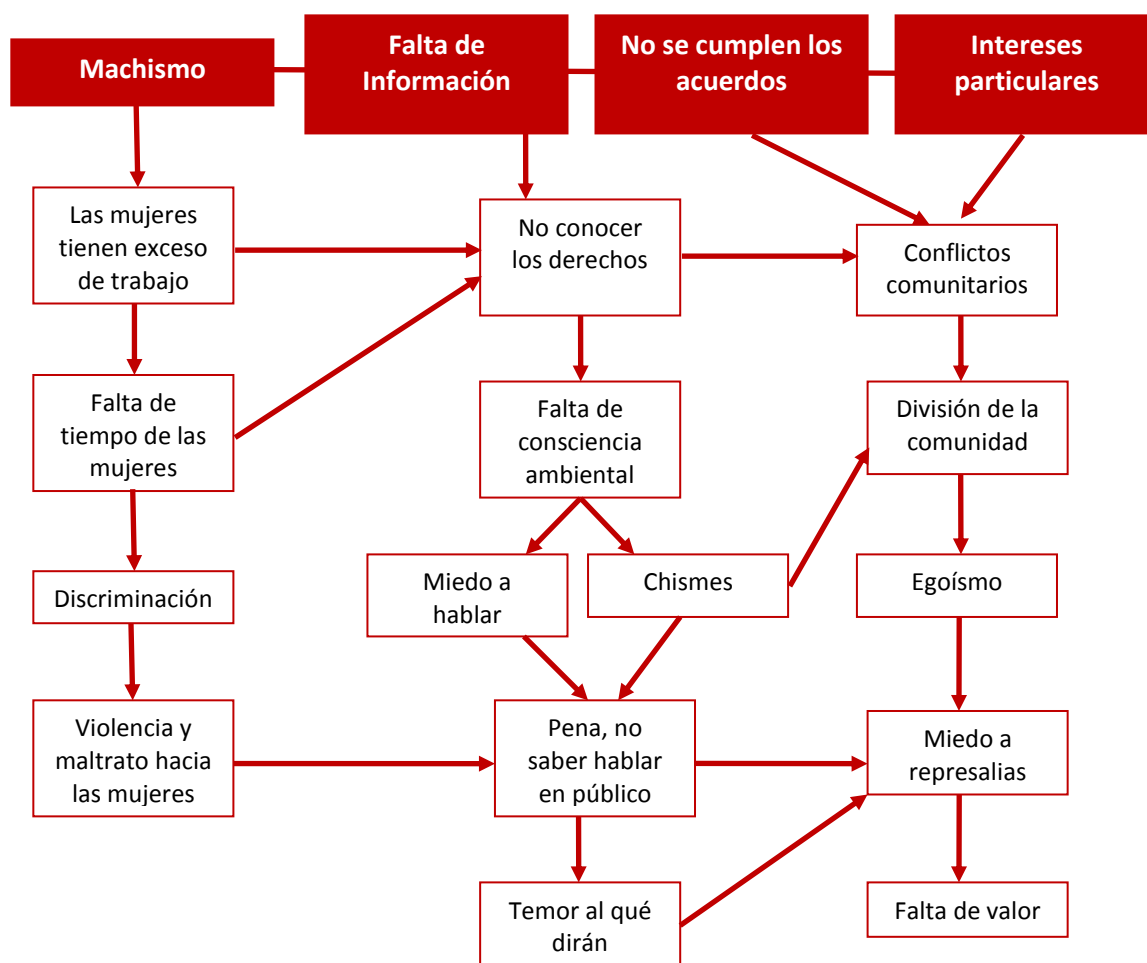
Machismo

Falta de Información

No se cumplen los acuerdos

Intereses particulares

Las mujeres tienen exceso de trabajo

No conocer los derechos

Conflictos comunitarios

Falta de tiempo de las mujeres

Falta de consciencia ambiental

División de la comunidad

Discriminación

Miedo a hablar

Chismes

Egoísmo

Violencia y maltrato hacia las mujeres

Pena, no saber hablar en público

Miedo a represalias

Temor al qué dirán

Falta de valor